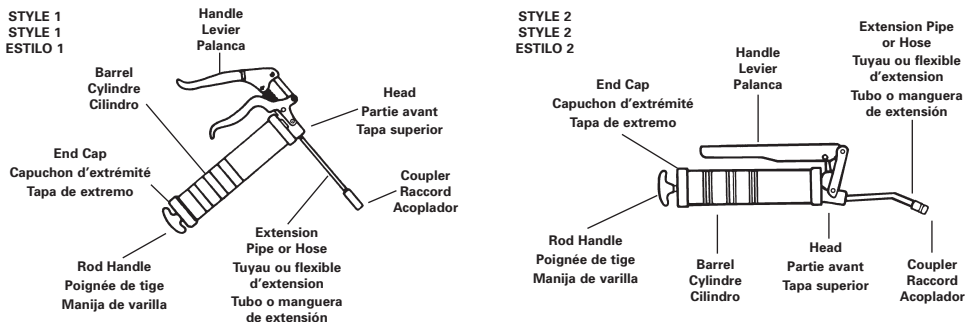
STYLE 1
STYLE 1
ESTILO 1

Handle
Levier
Palanca

Barrel
Cylindre
Cilindro

Head
Partie avant
Tapa superior

End Cap
Capuchon d'extrémité
Tapa de extremo

Coupler
Raccord
Acoplador

Extension
Pipe or Hose
Tuyau ou flexible d'extension
Tubo o manguera de extensión

Rod Handle
Poignée de tige
Manija de varilla

STYLE 2
STYLE 2
ESTILO 2

Extension Pipe or Hose
Tuyau ou flexible d'extension
Tubo o manguera de extensión

Handle
Levier
Palanca

End Cap
Capuchon d'extrémité
Tapa de extremo

Rod Handle
Poignée de tige
Manija de varilla

Barrel
Cylindre
Cilindro

Head
Partie avant
Tapa superior

Coupler
Raccord
Acoplador